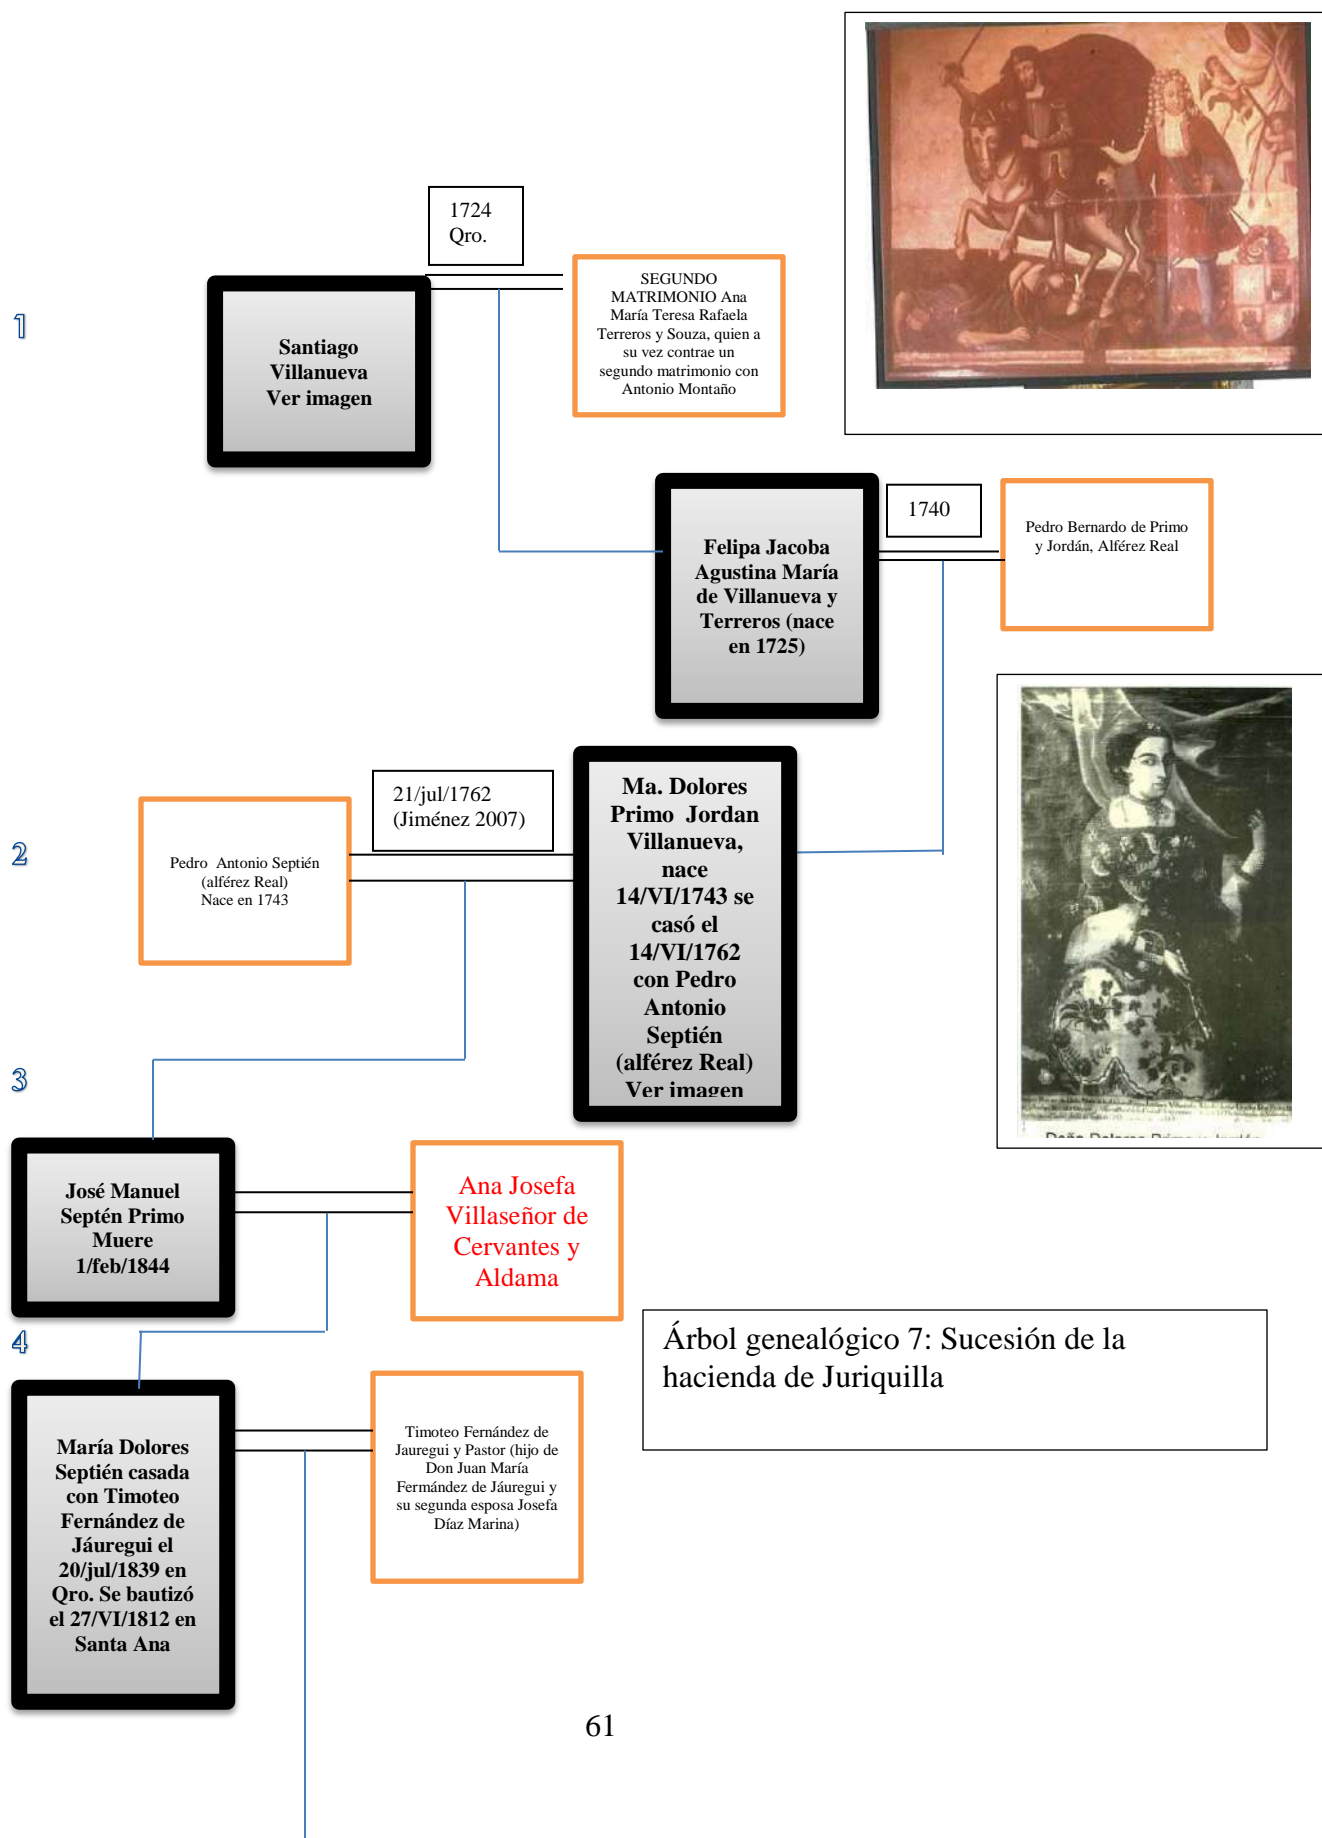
1724
Qro.

1

Santiago Villanueva Ver imagen

SEGUNDO MATRIMONIO Ana María Teresa Rafaela Terreros y Souza, quien a su vez contrae un segundo matrimonio con Antonio Montaño

Felipa Jacoba Agustina María de Villanueva y Terreros (nace en 1725)

1740

Pedro Bernardo de Primo y Jordán, Alférez Real

21/jul/1762
(Jiménez 2007)

2

Pedro Antonio Septién (alférez Real) Nace en 1743

Ma. Dolores Primo Jordan Villanueva, nace 14/VI/1743 se casó el 14/VI/1762 con Pedro Antonio Septién (alférez Real) Ver imagen

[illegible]

3

José Manuel Septén Primo Muere 1/feb/1844

Ana Josefa Villaseñor de Cervantes y Aldama

4

Árbol genealógico 7: Sucesión de la hacienda de Juriquilla

María Dolores Septién casada con Timoteo Fernández de Jáuregui el 20/jul/1839 en Qro. Se bautizó el 27/VI/1812 en Santa Ana

Timoteo Fernández de Jauregui y Pastor (hijo de Don Juan María Fermández de Jáuregui y su segunda esposa Josefa Díaz Marina)

61